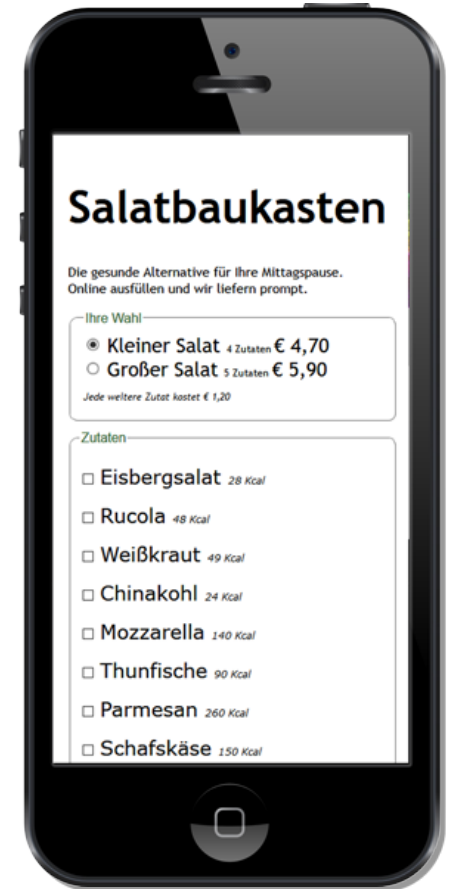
Salatbaukasten

Die gesunde Alternative für Ihre Mittagspause. Online ausfüllen und wir liefern prompt.

Ihre Wahl

◉ Kleiner Salat 4 Zutaten € 4,70
○ Großer Salat 5 Zutaten € 5,90

Jede weitere Zutat kostet € 1,20

Zutaten

☐ Eisbergsalat 28 Kcal

☐ Rucola 48 Kcal

☐ Weißkraut 49 Kcal

☐ Chinakohl 24 Kcal

☐ Mozzarella 140 Kcal

☐ Thunfische 90 Kcal

☐ Parmesan 260 Kcal

☐ Schafskäse 150 Kcal